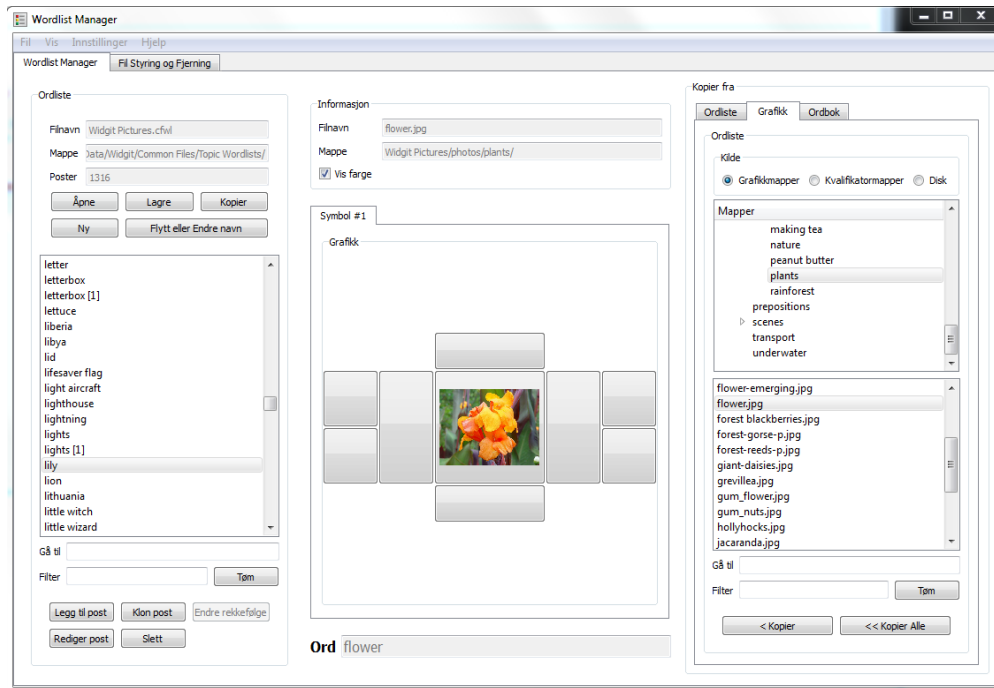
Wordlist Manager

Fil Vis Innstillinger Hjelp

Wordlist Manager | Fil Styring og Fjerning

Ordliste

Filnavn Widgit Pictures.cfwl

Mappe Data/Widgit/Common Files/Topic Wordlists/

Poster 1316

Åpne Lagre Kopier

Ny Flytt eller Endre navn

letter
letterbox
letterbox [1]
lettuce
liberia
libya
lid
lifesaver flag
light aircraft
lighthouse
lightning
lights
lights [1]
lily
lion
lithuania
little witch
little wizard

Gå til

Filter Tøm

Legg til post Klon post Endre rekkefølge

Rediger post Slett

Informasjon

Filnavn flower.jpg

Mappe Widgit Pictures/photos/plants/

Vis farge

Symbol #1

Grafikk

Ord flower

Kopier fra

Ordliste | Grafikk | Ordbok

Ordliste

Kilde

Grafikkmapper Kvalifikatormapper Disk

Mapper

making tea
nature
peanut butter
plants
rainforest
prepositions
scenes
transport
underwater

flower-emerging.jpg
flower.jpg
forest blackberries.jpg
forest-gorse-p.jpg
forest-reeds-p.jpg
giant-daisies.jpg
grevillea.jpg
gum_flower.jpg
gum_nuts.jpg
hollyhocks.jpg
jacaranda.jpg

Gå til

Filter Tøm

< Kopier << Kopier Alle